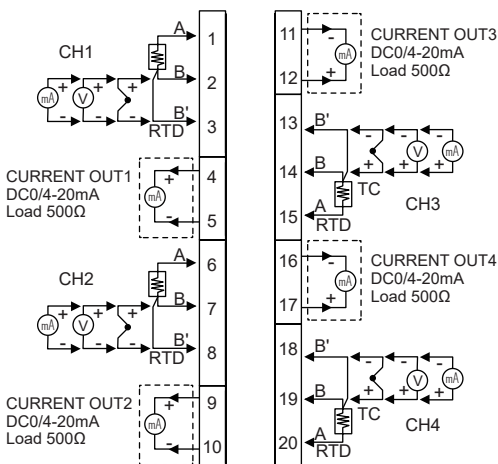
CH1

mA + V + -

A 1
B 2
B' 3
RTD

CURRENT OUT1
DC0/4-20mA
Load 500Ω

+ mA -
4
5

CH2

mA + V + -

A 6
B 7
B' 8
RTD

CURRENT OUT2
DC0/4-20mA
Load 500Ω

+ mA -
9
10

11
- mA +
12

CURRENT OUT3
DC0/4-20mA
Load 500Ω

13 B'
14 B
15 A
TC
RTD
- + V mA

CH3

16
- mA +
17

CURRENT OUT4
DC0/4-20mA
Load 500Ω

18 B'
19 B
20 A
TC
RTD
- + V mA

CH4